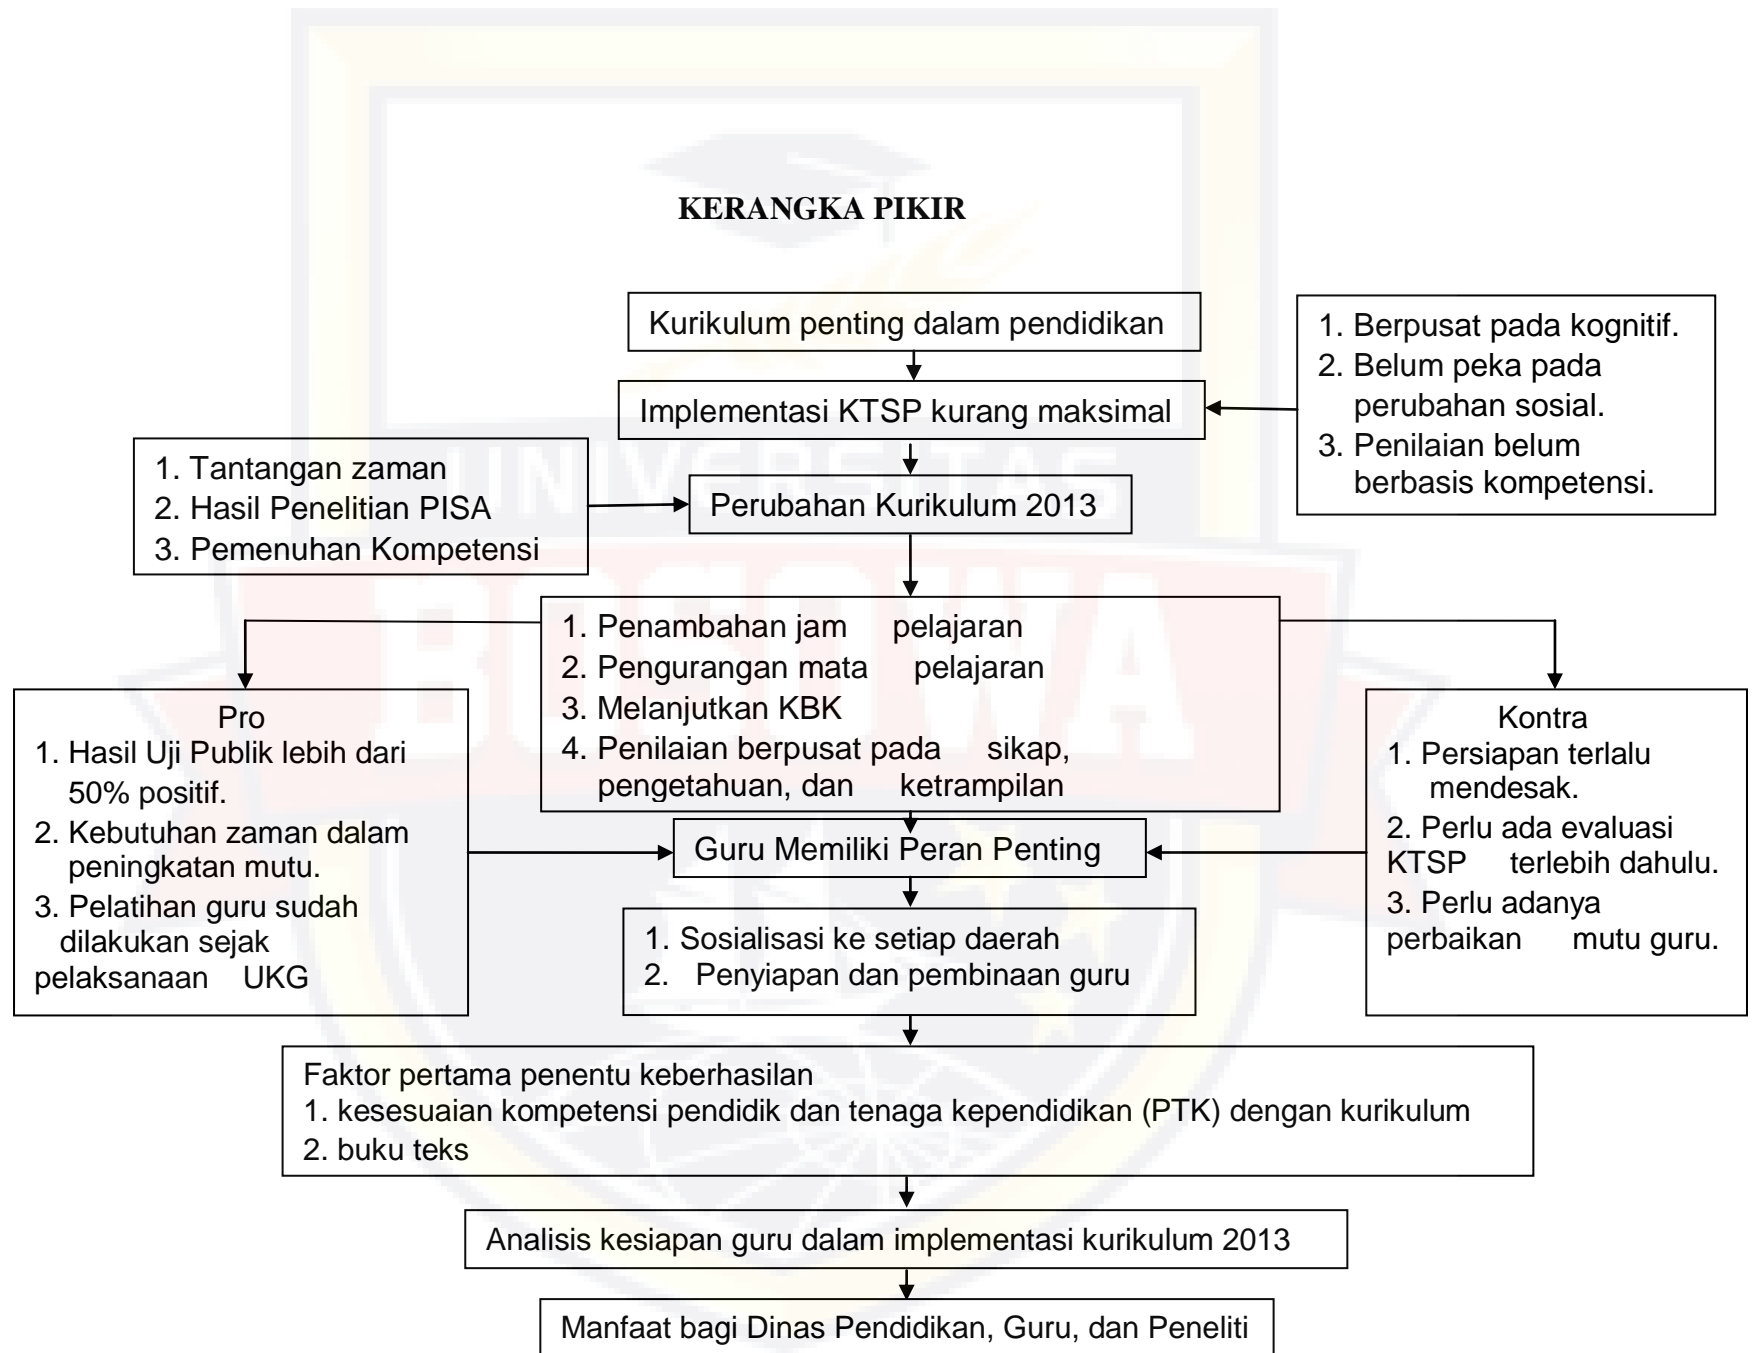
KERANGKA PIKIR

Kurikulum penting dalam pendidikan

1. Berpusat pada kognitif.
2. Belum peka pada perubahan sosial.
3. Penilaian belum berbasis kompetensi.

Implementasi KTSP kurang maksimal

1. Tantangan zaman
2. Hasil Penelitian PISA
3. Pemenuhan Kompetensi

Perubahan Kurikulum 2013

1. Penambahan jam pelajaran
2. Pengurangan mata pelajaran
3. Melanjutkan KBK
4. Penilaian berpusat pada sikap, pengetahuan, dan ketrampilan

Pro
1. Hasil Uji Publik lebih dari 50% positif.
2. Kebutuhan zaman dalam peningkatan mutu.
3. Pelatihan guru sudah dilakukan sejak pelaksanaan UKG

Kontra
1. Persiapan terlalu mendesak.
2. Perlu ada evaluasi KTSP terlebih dahulu.
3. Perlu adanya perbaikan mutu guru.

Guru Memiliki Peran Penting

1. Sosialisasi ke setiap daerah
2. Penyiapan dan pembinaan guru

Faktor pertama penentu keberhasilan
1. kesesuaian kompetensi pendidik dan tenaga kependidikan (PTK) dengan kurikulum
2. buku teks

Analisis kesiapan guru dalam implementasi kurikulum 2013

Manfaat bagi Dinas Pendidikan, Guru, dan Peneliti